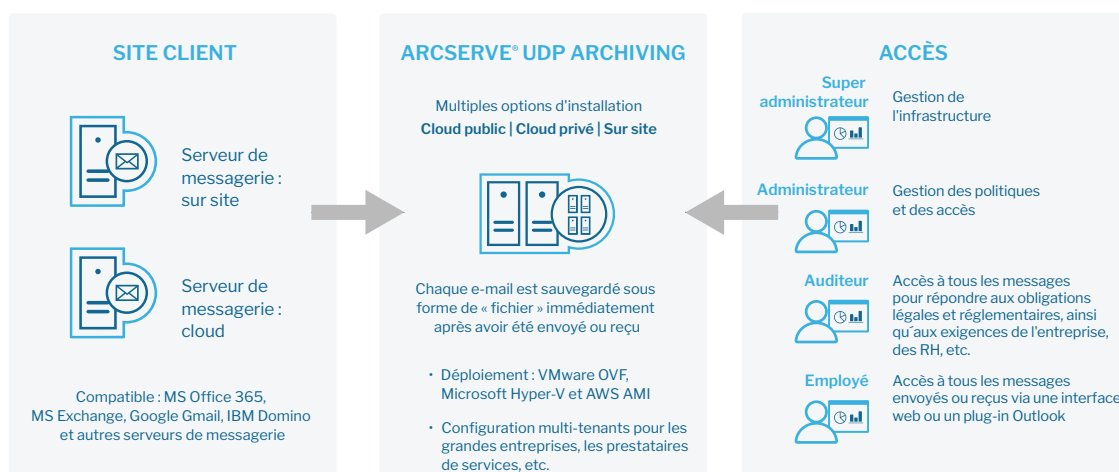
SITE CLIENT

Serveur de messagerie : sur site

Serveur de messagerie : cloud

Compatible : MS Office 365, MS Exchange, Google Gmail, IBM Domino et autres serveurs de messagerie

ARCSERVE® UDP ARCHIVING

Multiples options d'installation
Cloud public | Cloud privé | Sur site

Chaque e-mail est sauvegardé sous forme de « fichier » immédiatement après avoir été envoyé ou reçu

• Déploiement : VMware OVF, Microsoft Hyper-V et AWS AMI

• Configuration multi-tenants pour les grandes entreprises, les prestataires de services, etc.

ACCÈS

Super administrateur
Gestion de l'infrastructure

Administrateur
Gestion des politiques et des accès

Auditeur
Accès à tous les messages pour répondre aux obligations légales et réglementaires, ainsi qu´aux exigences de l'entreprise, des RH, etc.

Employé
Accès à tous les messages envoyés ou reçus via une interface web ou un plug-in Outlook